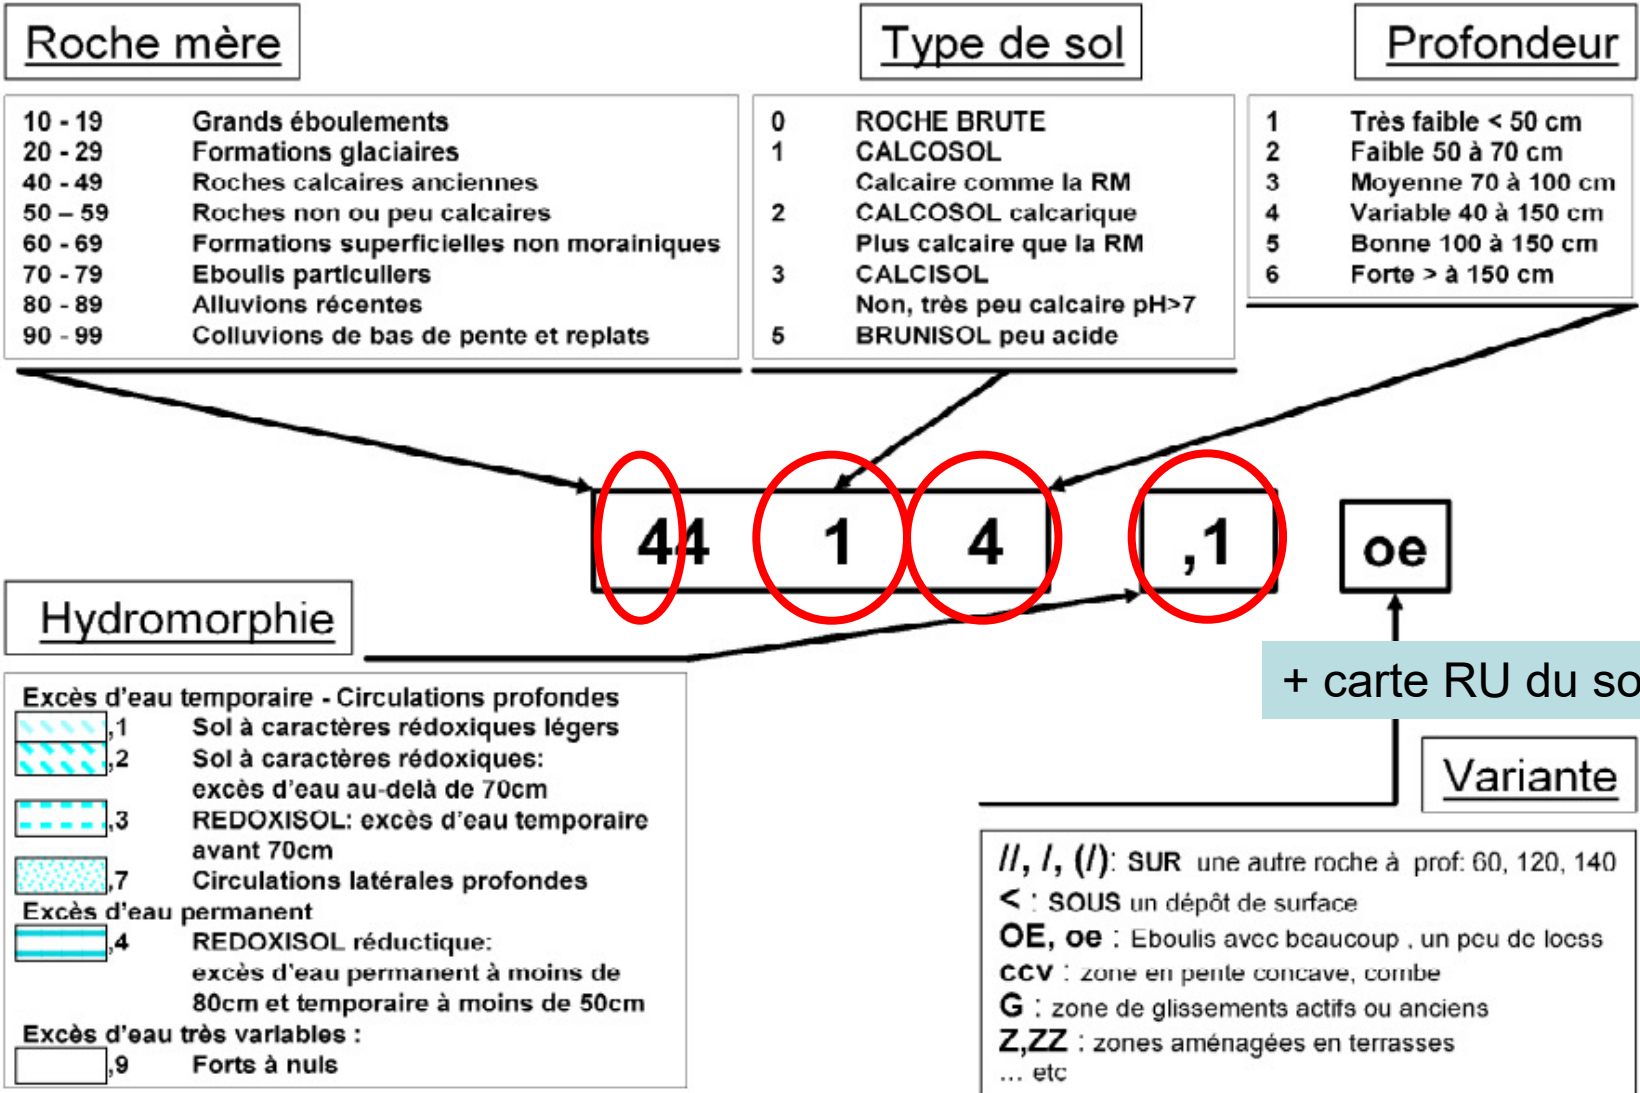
Roche mère

| | |
|---|---|
| 10 - 19 | Grands éboulements |
| 20 - 29 | Formations glaciaires |
| 40 - 49 | Roches calcaires anciennes |
| 50 – 59 | Roches non ou peu calcaires |
| 60 - 69 | Formations superficielles non morainiques |
| 70 - 79 | Eboulis particuliers |
| 80 - 89 | Alluvions récentes |
| 90 - 99 | Colluvions de bas de pente et replats |

Type de sol

| | |
|---|---|
| 0 | ROCHE BRUTE |
| 1 | CALCOSOL Calcaire comme la RM |
| 2 | CALCOSOL calcarique Plus calcaire que la RM |
| 3 | CALCISOL Non, très peu calcaire pH>7 |
| 5 | BRUNISOL peu acide |

Profondeur

| | |
|---|---|
| 1 | Très faible < 50 cm |
| 2 | Faible 50 à 70 cm |
| 3 | Moyenne 70 à 100 cm |
| 4 | Variable 40 à 150 cm |
| 5 | Bonne 100 à 150 cm |
| 6 | Forte > à 150 cm |

44 1 4 ,1 oe

Hydromorphie

Excès d'eau temporaire - Circulations profondes
,1 Sol à caractères rédoxiques légers
,2 Sol à caractères rédoxiques: excès d'eau au-delà de 70cm
,3 REDOXISOL: excès d'eau temporaire avant 70cm
,7 Circulations latérales profondes
Excès d'eau permanent
,4 REDOXISOL réductique: excès d'eau permanent à moins de 80cm et temporaire à moins de 50cm
Excès d'eau très variables :
,9 Forts à nuls

+ carte RU du so

Variante

//, /, (/): SUR une autre roche à prof: 60, 120, 140
< : SOUS un dépôt de surface
OE, oe : Eboulis avec beaucoup , un peu de loess
ccv : zone en pente concave, combe
G : zone de glissements actifs ou anciens
Z,ZZ : zones aménagées en terrasses
... etc